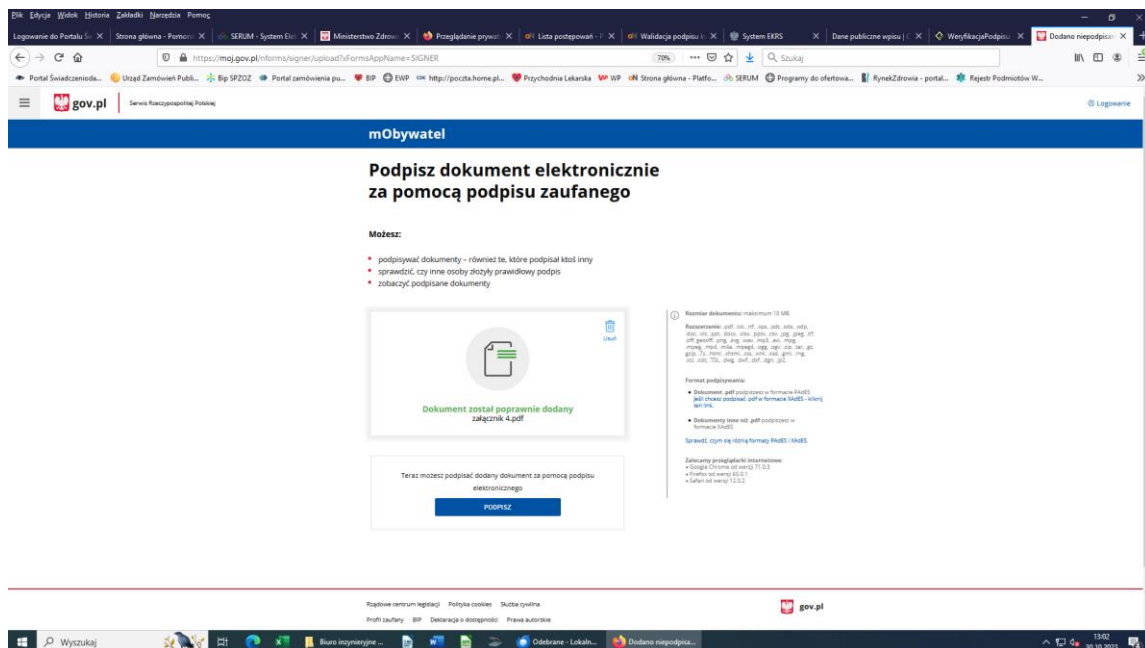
Plik Edycja Widok Historia Zakładki Narzędzia Pomoc

Logowanie do Portalu Ś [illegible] | Strona główna - Pomoc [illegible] | SERUM - System Ele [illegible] | Ministerstwo Zdrow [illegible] | Przeglądanie prywat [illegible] | Lista postępowań - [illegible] | Walidacja podpisu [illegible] | System EKRS | Dane publiczne wpisu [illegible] | WeryfikacjaPodpisu | Dodano niepodpisan

https://moj.gov.pl/nforms/signer/upload?xFormsAppName=SIGNER

70%

Szukaj

Portal Świadczenioda... | Urząd Zamówień Publi... | Bip SPZOZ | Portal zamówienia pu... | BIP | EWP | http://poczta.home.pl... | Przychodnia Lekarska | WP | Strona główna - Platfo... | SERUM | Programy do ofertowa... | RynekZdrowia - portal... | Rejestr Podmiotów W...

gov.pl

Serwis Rzeczypospolitej Polskiej

Logowanie

mObywatel

Podpisz dokument elektronicznie za pomocą podpisu zaufanego

Możesz:

• podpisywać dokumenty – również te, które podpisał ktoś inny
• sprawdzić, czy inne osoby złożyły prawidłowy podpis
• zobaczyć podpisane dokumenty

Usuń

Dokument został poprawnie dodany
załącznik 4.pdf

Teraz możesz podpisać dodany dokument za pomocą podpisu elektronicznego

PODPISZ

Rozmiar dokumentu: maksimum 10 MB.

Rozszerzenie: .pdf, .txt, .rtf, .xps, .odt, .ods, .odp, .doc, .xls, .ppt, .docx, .xlsx, .pptx, .csv, .jpg, .jpeg, .tif, .tiff, geotiff, .png, .svg, .wav, .mp3, .avi, .mpg, .mpeg, .mp4, .m4a, .mpeg4, .ogg, .ogv, .zip, .tar, .gz, .gzip, .7z, .html, .xhtml, .css, .xml, .xsd, .gml, .rng, .xsl, .xslt, .TSL, .dwg, .dwf, .dxf, .dgn, .jp2.

Format podpisywania:

• Dokument .pdf podpiszesz w formacie PAdES
Jeśli chcesz podpisać .pdf w formacie XAdES - kliknij ten link.

• Dokumenty inne niż .pdf podpiszesz w formacie XAdES

Sprawdź, czym się różnią formaty PAdES i XAdES

Zalecamy przeglądarki internetowe:
• Google Chrome od wersji 71.0.3
• Firefox od wersji 65.0.1
• Safari od wersji 12.0.2

Rządowe centrum legislacji | Polityka cookies | Służba cywilna

Profil zaufany | BIP | Deklaracja o dostępności | Prawa autorskie

gov.pl

Wyszukaj

Biuro inzynieryjne ...

Odebrane - Lokaln...

Dodano niepodpisa...

13:02
30.10.2023